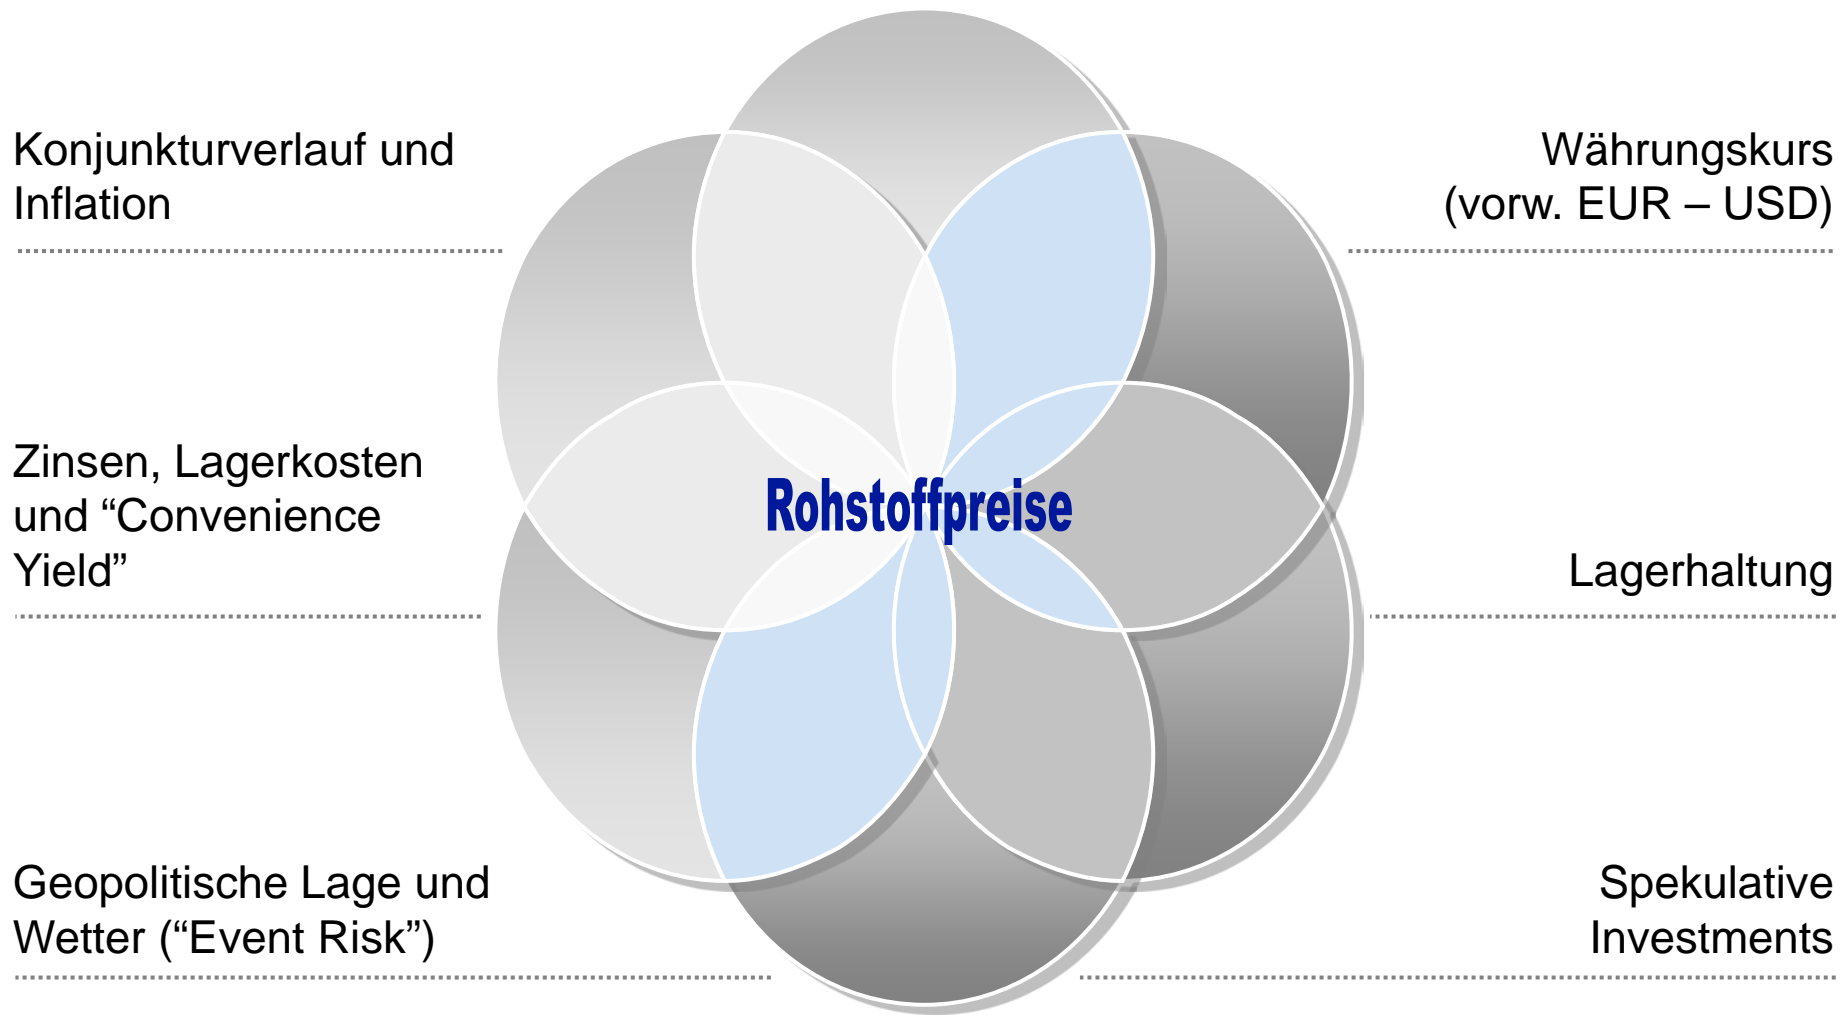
Konjunkturverlauf und Inflation

Zinsen, Lagerkosten und “Convenience Yield”

Geopolitische Lage und Wetter (“Event Risk”)

Rohstoffpreise

Währungskurs (vorw. EUR – USD)

Lagerhaltung

Spekulative Investments